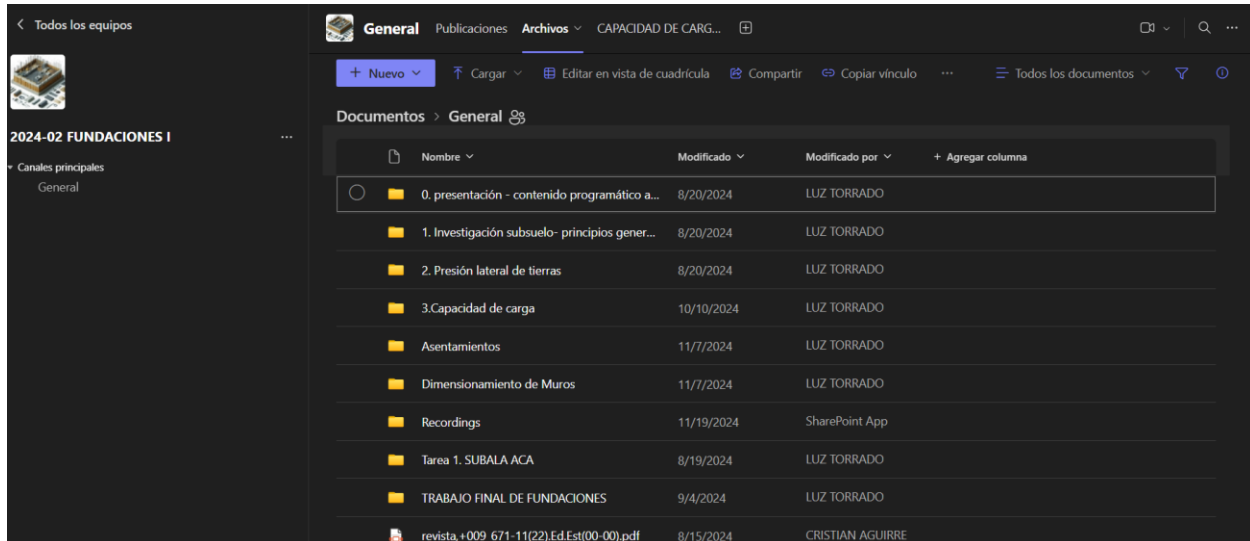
< Todos los equipos

2024-02 FUNDACIONES I ···

Canales principales
General

General Publicaciones Archivos CAPACIDAD DE CARG...

+ Nuevo Cargar Editar en vista de cuadrícula Compartir Copiar vínculo ··· Todos los documentos

Documentos > General

| Nombre | Modificado | Modificado por | + Agregar columna |
|---|---|---|---|
| 0. presentación - contenido programático a... | 8/20/2024 | LUZ TORRADO | |
| 1. Investigación subsuelo- principios gener... | 8/20/2024 | LUZ TORRADO | |
| 2. Presión lateral de tierras | 8/20/2024 | LUZ TORRADO | |
| 3.Capacidad de carga | 10/10/2024 | LUZ TORRADO | |
| Asentamientos | 11/7/2024 | LUZ TORRADO | |
| Dimensionamiento de Muros | 11/7/2024 | LUZ TORRADO | |
| Recordings | 11/19/2024 | SharePoint App | |
| Tarea 1. SUBALA ACA | 8/19/2024 | LUZ TORRADO | |
| TRABAJO FINAL DE FUNDACIONES | 9/4/2024 | LUZ TORRADO | |
| revista,+009_671-11(22).Ed.Est(00-00).pdf | 8/15/2024 | CRISTIAN AGUIRRE | |